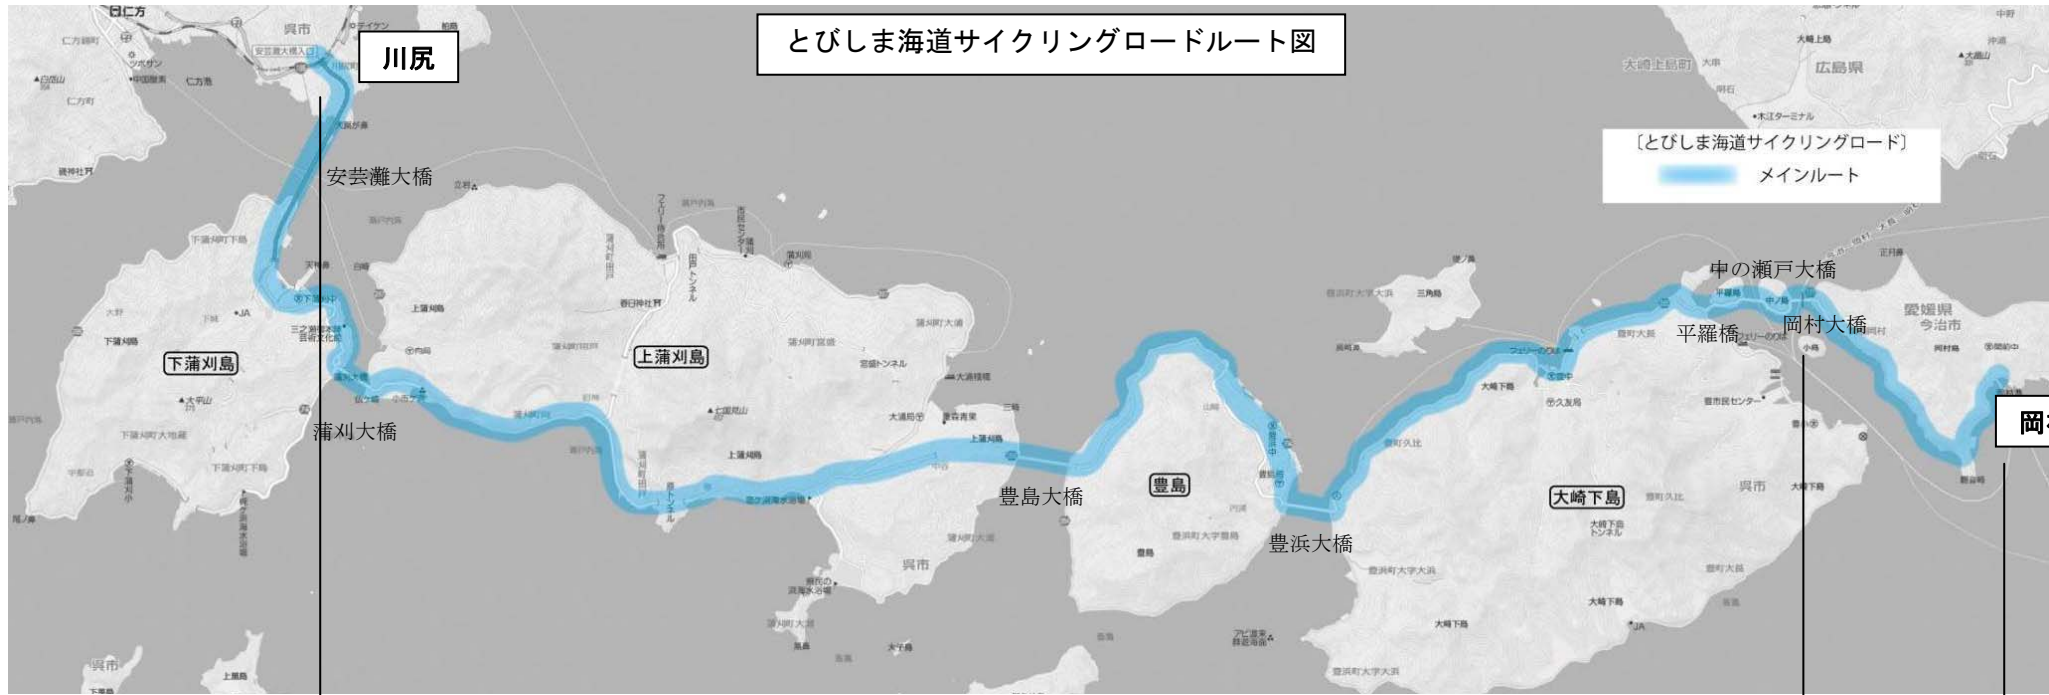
とびしま海道サイクリングロードルート図

川尻

〔とびしま海道サイクリングロード〕

メインルート

広島県

安芸灘大橋

下蒲刈島

蒲刈大橋

上蒲刈島

豊島大橋

豊島

豊浜大橋

大崎下島

中の瀬戸大橋

平羅橋

岡村大橋

愛媛県

今治市

呉市

岡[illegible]